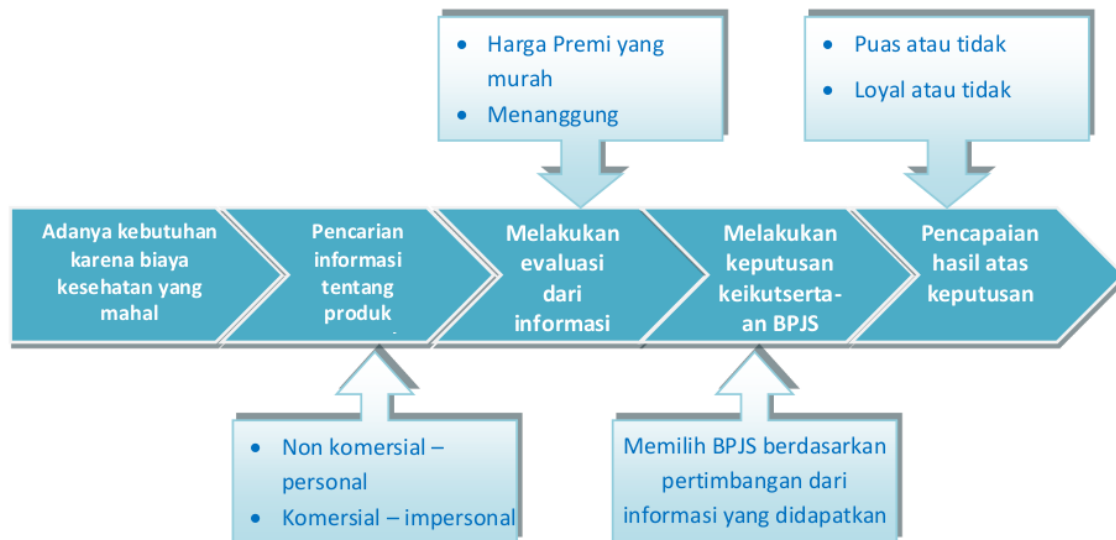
• Harga Premi yang murah
• Menanggung

• Puas atau tidak
• Loyal atau tidak

Adanya kebutuhan karena biaya kesehatan yang mahal

Pencarian informasi tentang produk

Melakukan evaluasi dari informasi

Melakukan keputusan keikutsertaan BPJS

Pencapaian hasil atas keputusan

• Non komersial – personal
• Komersial – impersonal

Memilih BPJS berdasarkan pertimbangan dari informasi yang didapatkan